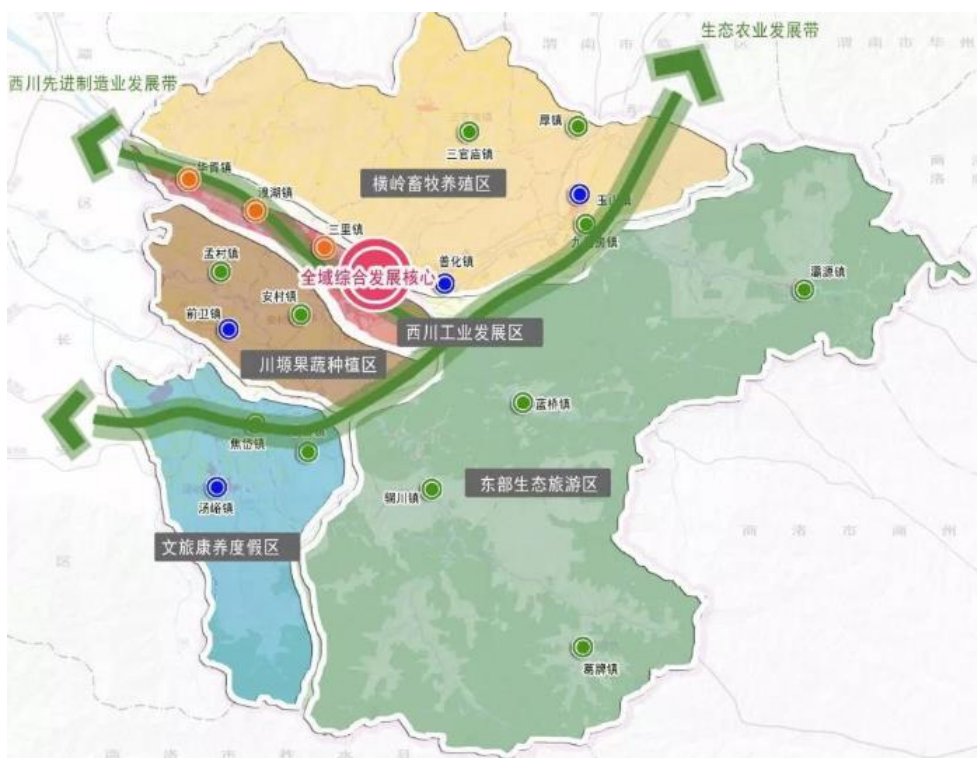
生态农业发展带

西川先进制造业发展带

渭 南 市

渭 南 市 华 州

厚镇

三官庙镇

华胥镇

洩湖镇

横岭畜牧养殖区

玉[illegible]

九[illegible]

三里镇

孟村镇

善化镇

全域综合发展核心

灞源镇

前卫镇

安村镇

西川工业发展区

川塬果蔬种植区

蓝桥镇

焦岱镇

汤峪镇

铜川镇

东部生态旅游区

文旅康养度假区

商 洛 市

葛牌镇